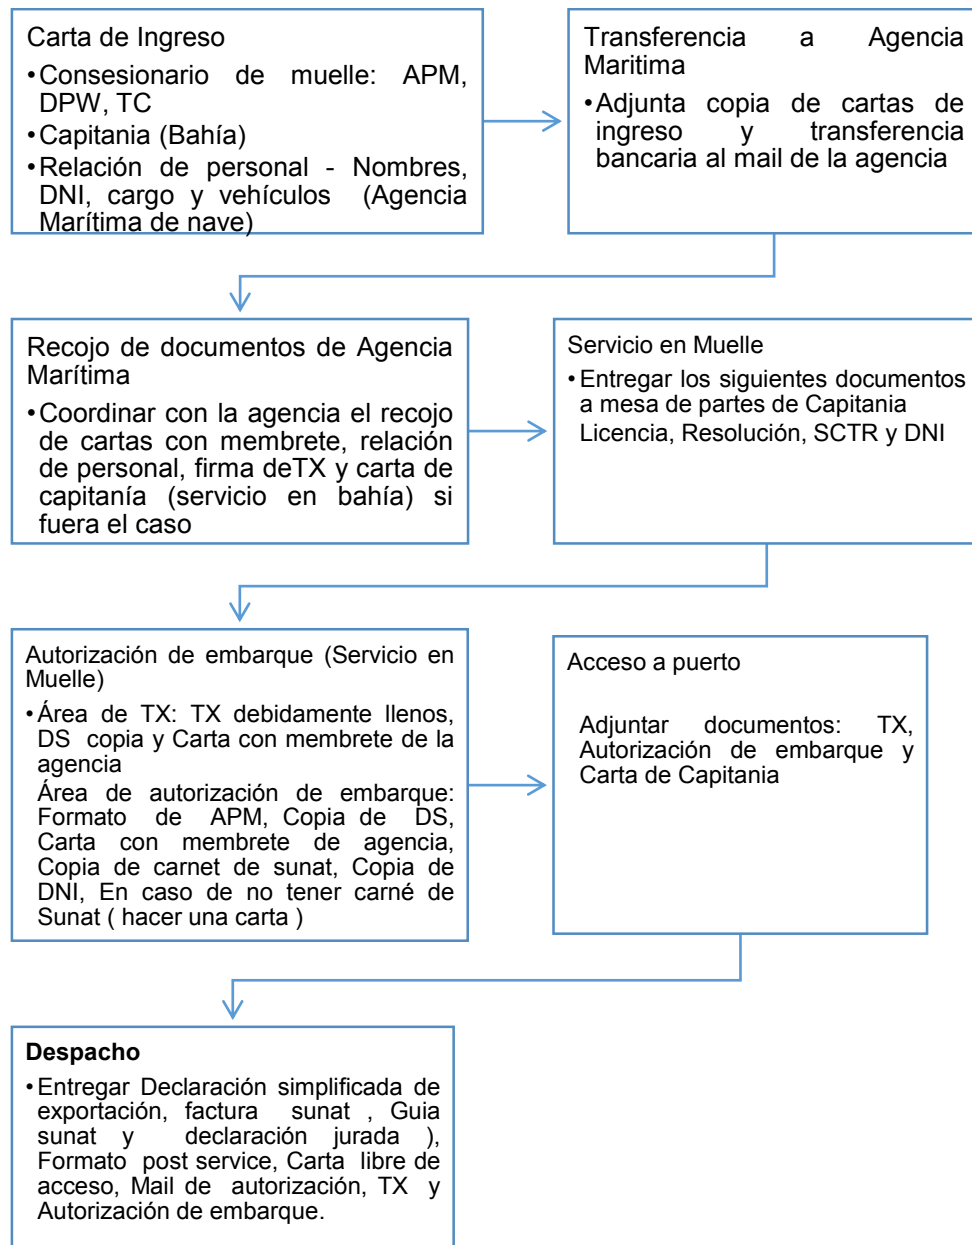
Carta de Ingreso

• Consesionario de muelle: APM, DPW, TC
• Capitania (Bahía)
• Relación de personal - Nombres, DNI, cargo y vehículos (Agencia Marítima de nave)

Transferencia a Agencia Maritima

• Adjunta copia de cartas de ingreso y transferencia bancaria al mail de la agencia

Recojo de documentos de Agencia Marítima

• Coordinar con la agencia el recojo de cartas con membrete, relación de personal, firma deTX y carta de capitanía (servicio en bahía) si fuera el caso

Servicio en Muelle

• Entregar los siguientes documentos a mesa de partes de Capitania Licencia, Resolución, SCTR y DNI

Autorización de embarque (Servicio en Muelle)

• Área de TX: TX debidamente llenos, DS copia y Carta con membrete de la agencia
Área de autorización de embarque: Formato de APM, Copia de DS, Carta con membrete de agencia, Copia de carnet de sunat, Copia de DNI, En caso de no tener carné de Sunat ( hacer una carta )

Acceso a puerto

Adjuntar documentos: TX, Autorización de embarque y Carta de Capitania

Despacho

• Entregar Declaración simplificada de exportación, factura sunat , Guia sunat y declaración jurada ), Formato post service, Carta libre de acceso, Mail de autorización, TX y Autorización de embarque.